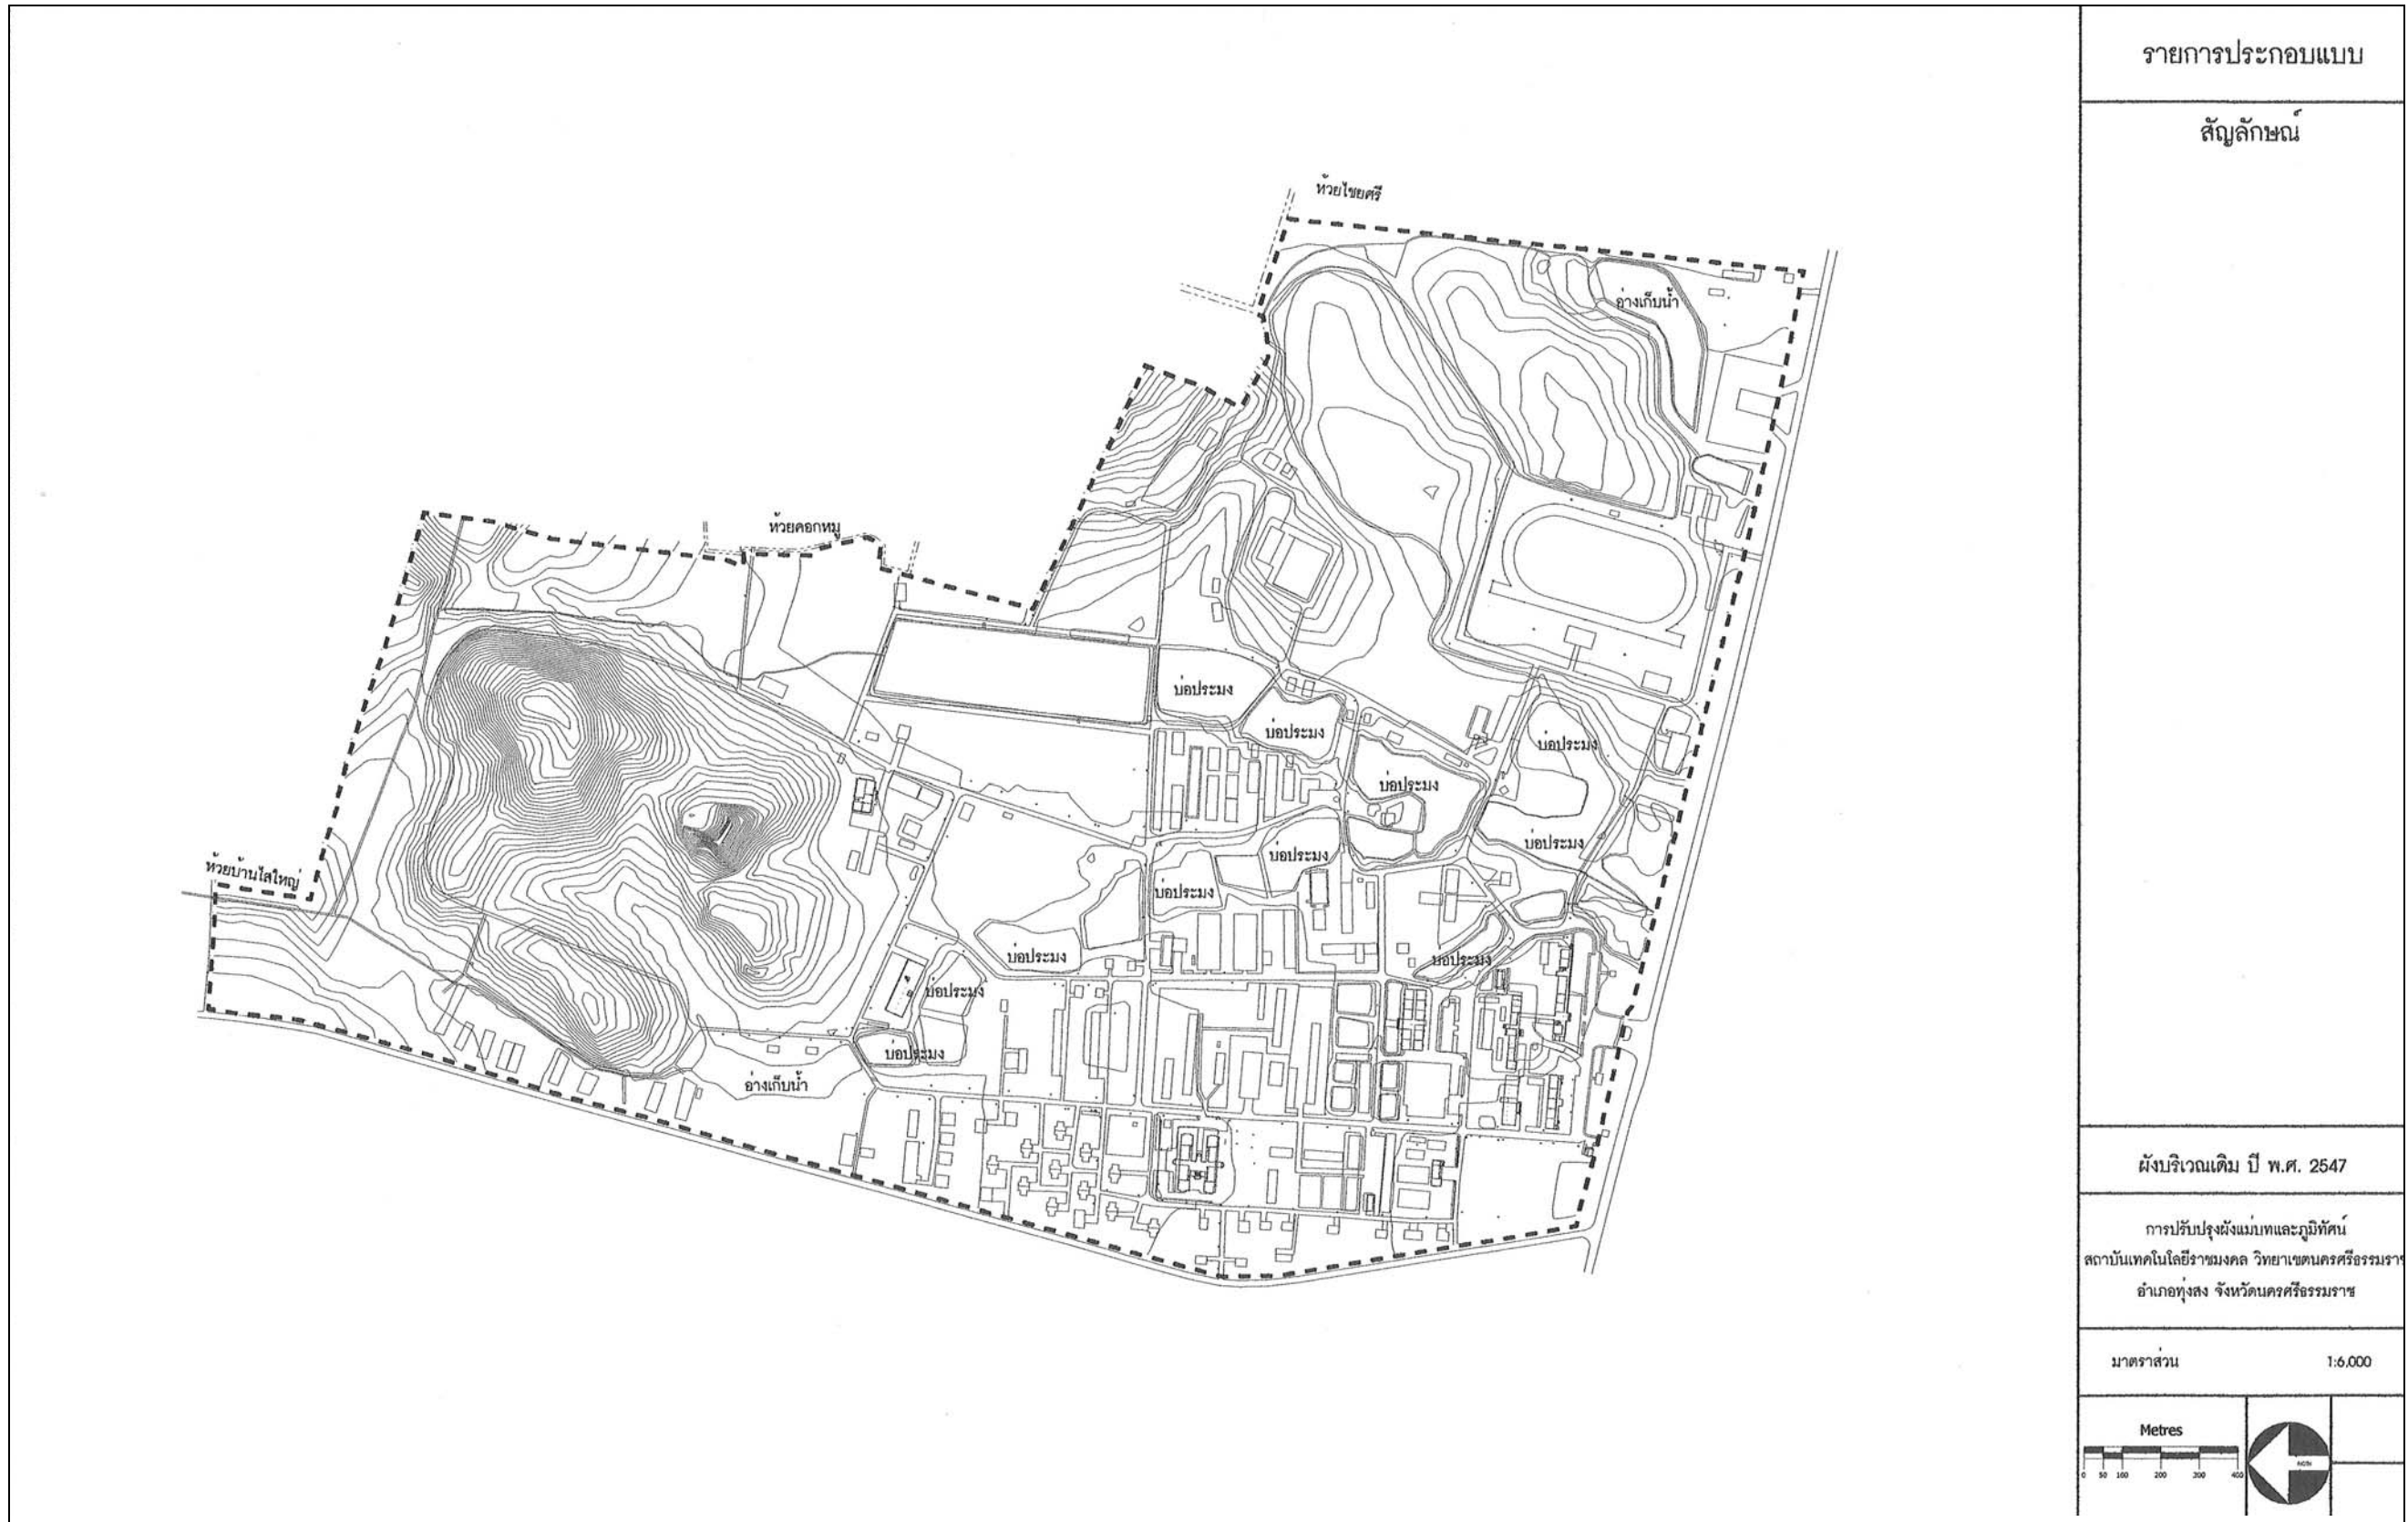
ห้วยไชยศรี

อ่างเก็บน้ำ

ห้วยคอกหมู

บ่อประมง

บ่อประมง

บ่อประมง

บ่อประมง

บ่อประมง

บ่อประมง

บ่อประมง

บ่อประมง

บ่อประมง

บ่อประมง

บ่อประมง

ห้วยบ้านไสใหญ่

อ่างเก็บน้ำ

รายการประกอบแบบ

สัญลักษณ์

ผังบริเวณเดิม ปี พ.ศ. 2547

การปรับปรุงผังแม่บทและภูมิทัศน์
สถาบันเทคโนโลยีราชมงคล วิทยาเขตนครศรีธรรมรา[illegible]
อำเภอทุ่งสง จังหวัดนครศรีธรรมราช

มาตราส่วน 1:6,000

Metres
0 50 100 200 300 400

NORTH